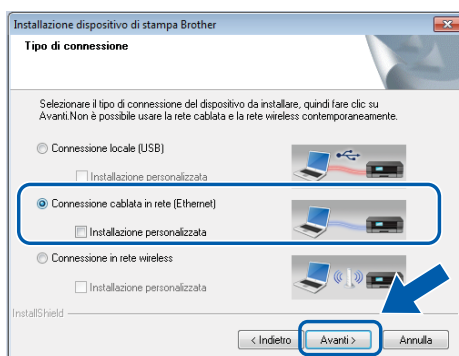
Installazione dispositivo di stampa Brother

Tipo di connessione

Selezionare il tipo di connessione del dispositivo da installare, quindi fare clic su Avanti.Non è possibile usare la rete cablata e la rete wireless contemporaneamente.

Connessione locale (USB)

Installazione personalizzata

Connessione cablata in rete (Ethernet)

Installazione personalizzata

Connessione in rete wireless

Installazione personalizzata

InstallShield

< Indietro

Avanti >

Annulla